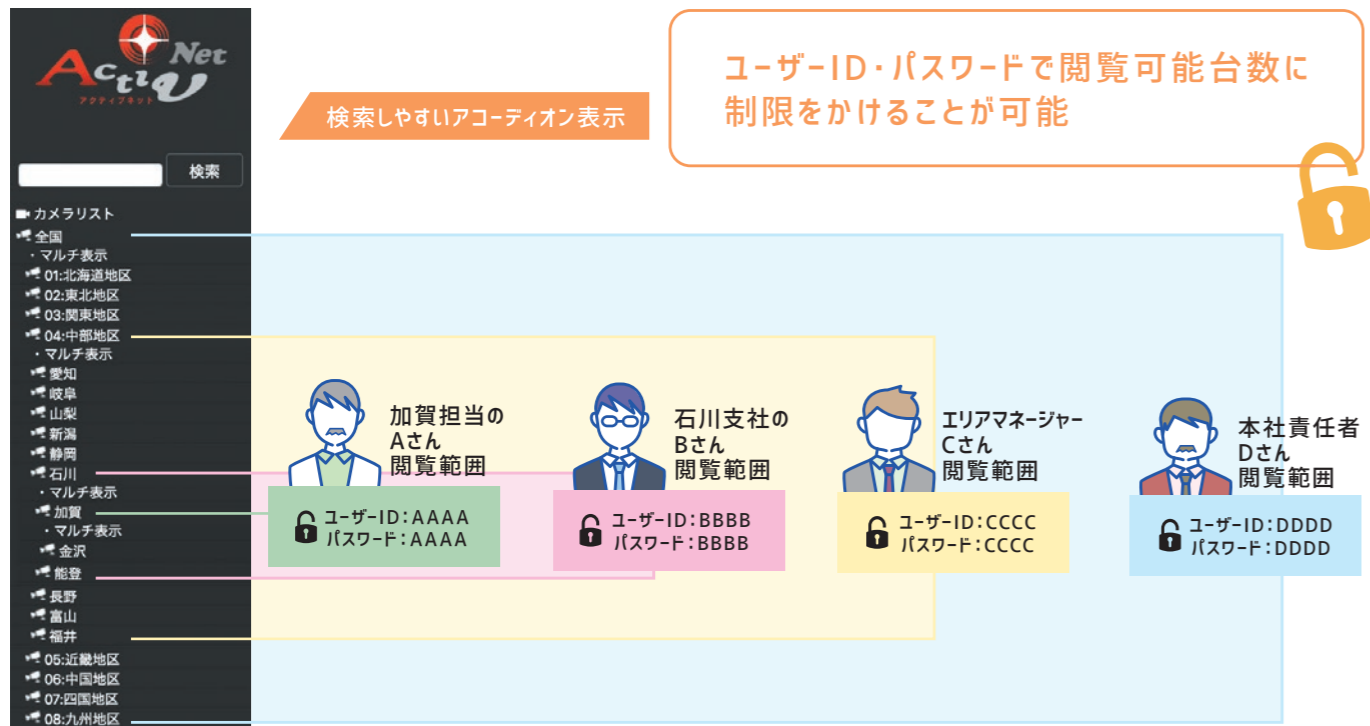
ActiV Net
アクティブネット

検索

カメラリスト
全国
・マルチ表示
01:北海道地区
02:東北地区
03:関東地区
04:中部地区
・マルチ表示
愛知
岐阜
山梨
新潟
静岡
石川
・マルチ表示
加賀
・マルチ表示
金沢
能登
長野
富山
福井
05:近畿地区
06:中国地区
07:四国地区
08:九州地区

検索しやすいアコーディオン表示

ユーザーID・パスワードで閲覧可能台数に制限をかけることが可能

加賀担当の
Aさん
閲覧範囲

ユーザーID:AAAA
パスワード:AAAA

石川支社の
Bさん
閲覧範囲

ユーザーID:BBBB
パスワード:BBBB

エリアマネージャー
Cさん
閲覧範囲

ユーザーID:CCCC
パスワード:CCCC

本社責任者
Dさん
閲覧範囲

ユーザーID:DDDD
パスワード:DDDD